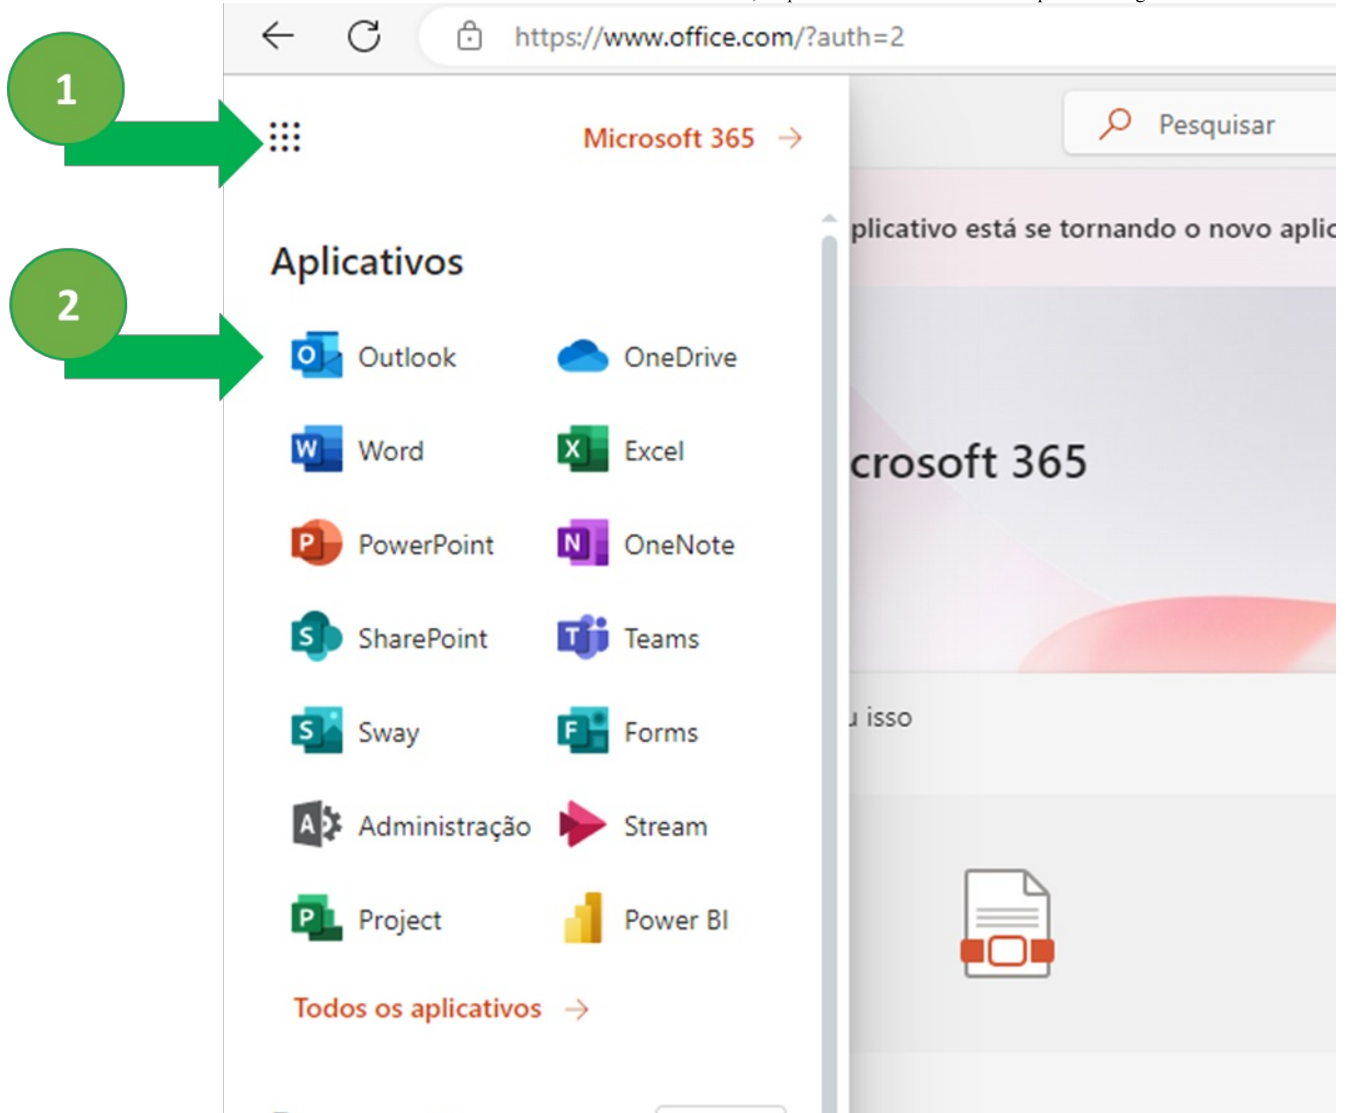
1

2

https://www.office.com/?auth=2

Microsoft 365 →

Pesquisar

plicativo está se tornando o novo aplic

Aplicativos

Outlook

OneDrive

Word

Excel

PowerPoint

OneNote

SharePoint

Teams

Sway

Forms

Administração

Stream

Project

Power BI

Todos os aplicativos →

crosoft 365

ı isso